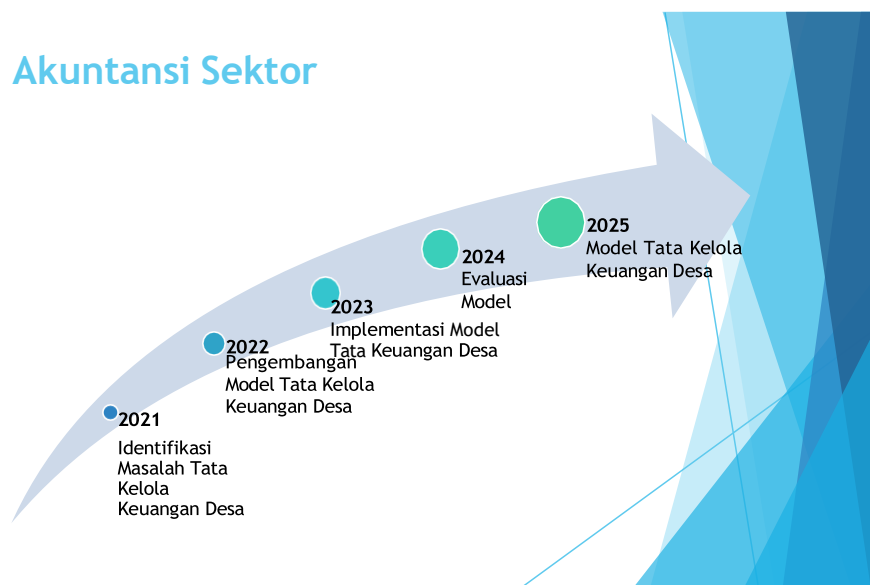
Akuntansi Sektor

2021
Identifikasi Masalah Tata Kelola Keuangan Desa

2022
Pengembangan Model Tata Kelola Keuangan Desa

2023
Implementasi Model Tata Keuangan Desa

2024
Evaluasi Model

2025
Model Tata Kelola Keuangan Desa